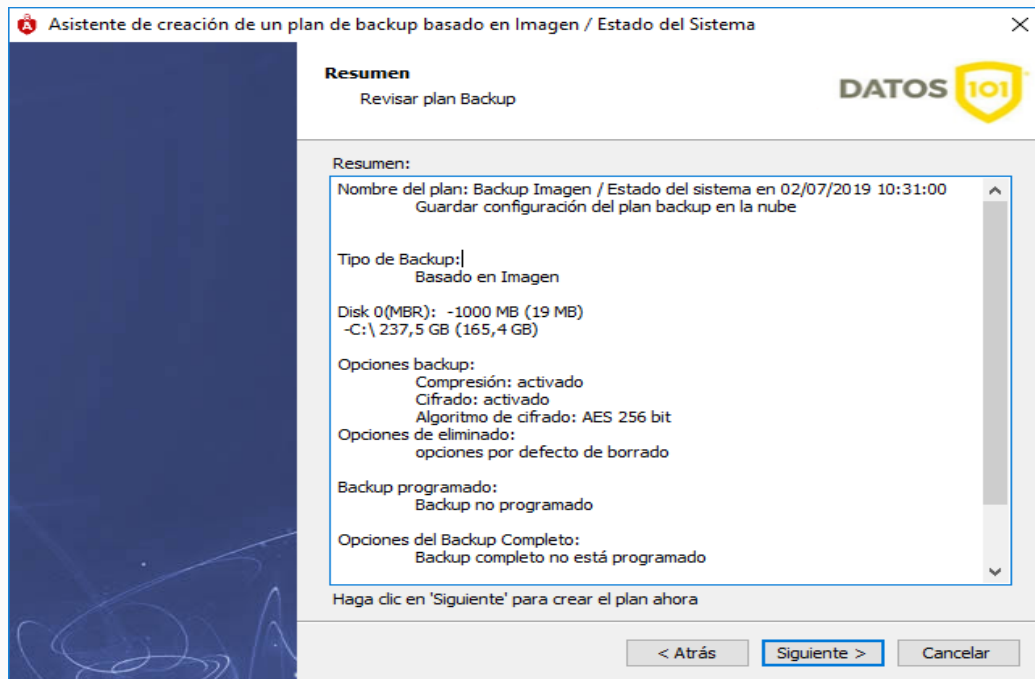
Asistente de creación de un plan de backup basado en Imagen / Estado del Sistema

Resumen
Revisar plan Backup

DATOS 101

Resumen:

Nombre del plan: Backup Imagen / Estado del sistema en 02/07/2019 10:31:00
Guardar configuración del plan backup en la nube

Tipo de Backup:
Basado en Imagen

Disk 0(MBR): -1000 MB (19 MB)
-C:\ 237,5 GB (165,4 GB)

Opciones backup:
Compresión: activado
Cifrado: activado
Algoritmo de cifrado: AES 256 bit
Opciones de eliminado:
opciones por defecto de borrado

Backup programado:
Backup no programado

Opciones del Backup Completo:
Backup completo no está programado

Haga clic en 'Siguiente' para crear el plan ahora

< Atrás | Siguiente > | Cancelar